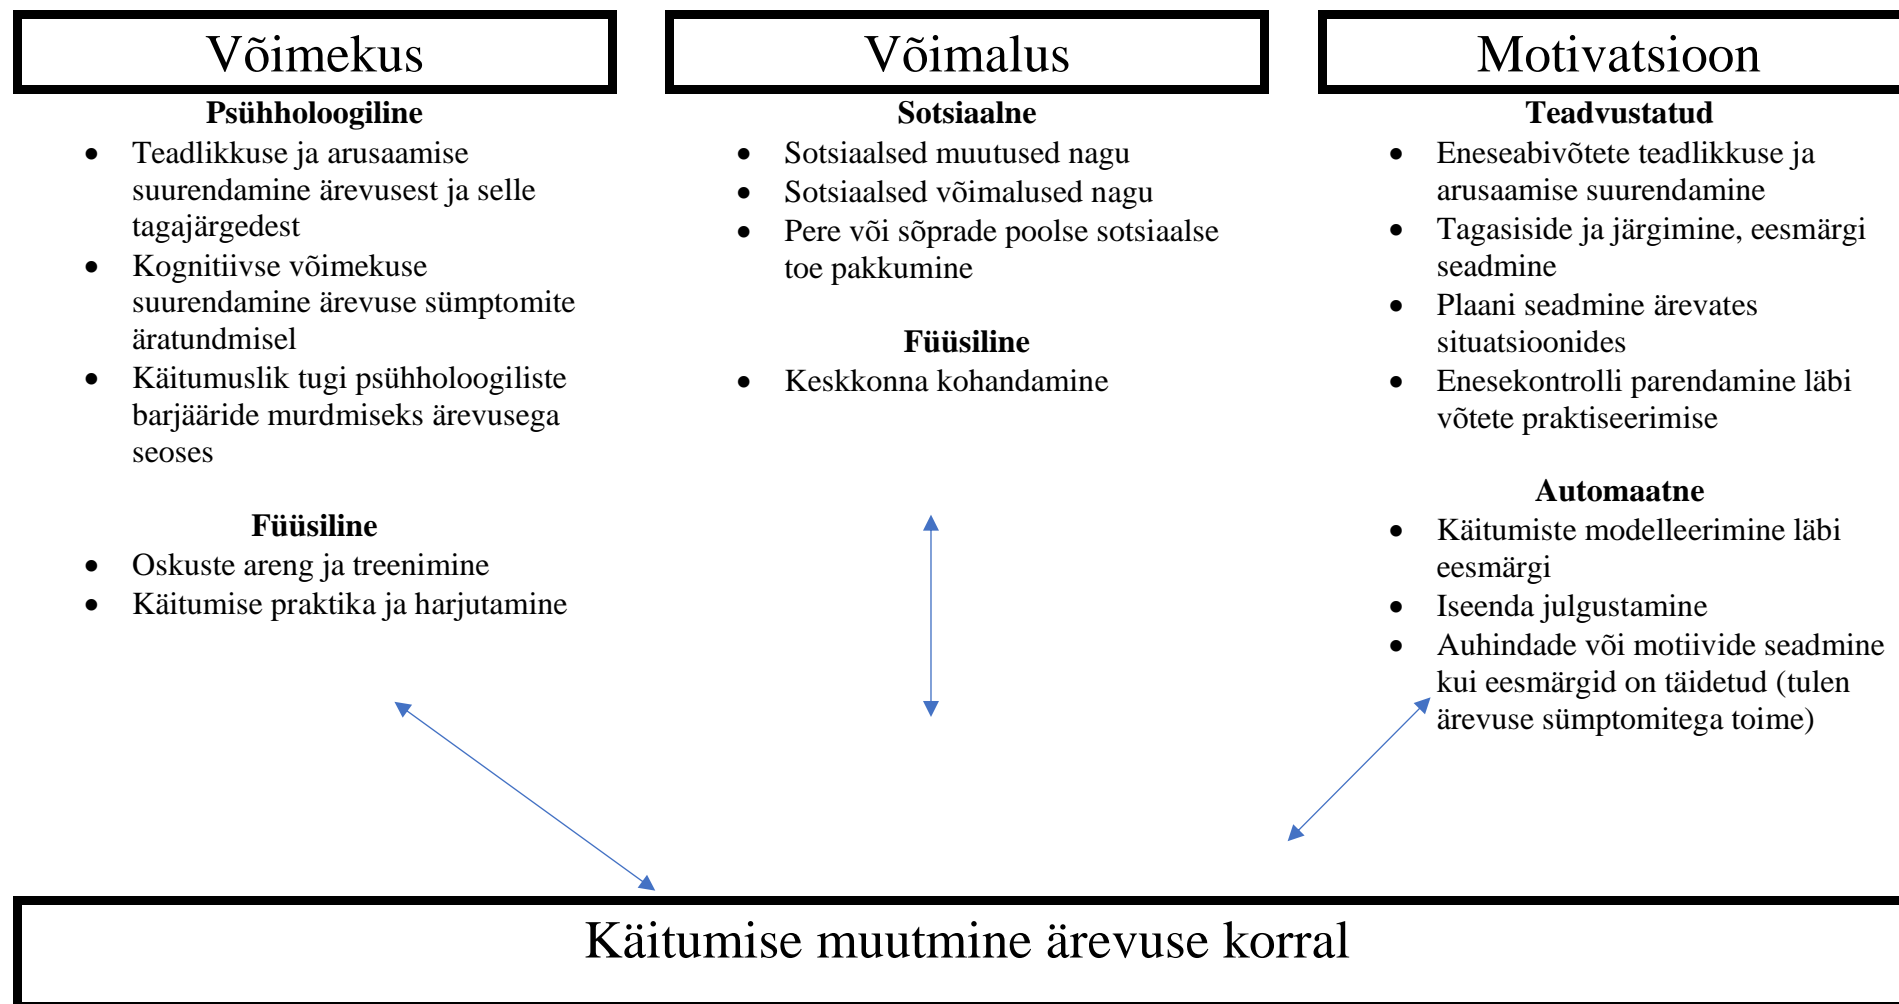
Võimekus

Psühholoogiline

- Teadlikkuse ja arusaamise suurendamine ärevusest ja selle tagajärgedest
- Kognitiivse võimekuse suurendamine ärevuse sümptomite äratundmisel
- Käitumuslik tugi psühholoogiliste barjääride murdmiseks ärevusega seoses

Füüsiline

- Oskuste areng ja treenimine
- Käitumise praktika ja harjutamine

Võimalus

Sotsiaalne

- Sotsiaalsed muutused nagu
- Sotsiaalsed võimalused nagu
- Pere või sõprade poolse sotsiaalse toe pakkumine

Füüsiline

- Keskkonna kohandamine

Motivatsioon

Teadvustatud

- Eneseabivõtete teadlikkuse ja arusaamise suurendamine
- Tagasiside ja järgimine, eesmärgi seadmine
- Plaani seadmine ärevates situatsioonides
- Enesekontrolli parendamine läbi võtete praktiseerimise

Automaatne

- Käitumiste modelleerimine läbi eesmärgi
- Iseenda julgustamine
- Auhindade või motiivide seadmine kui eesmärgid on täidetud (tulen ärevuse sümptomitega toime)

Käitumise muutmine ärevuse korral